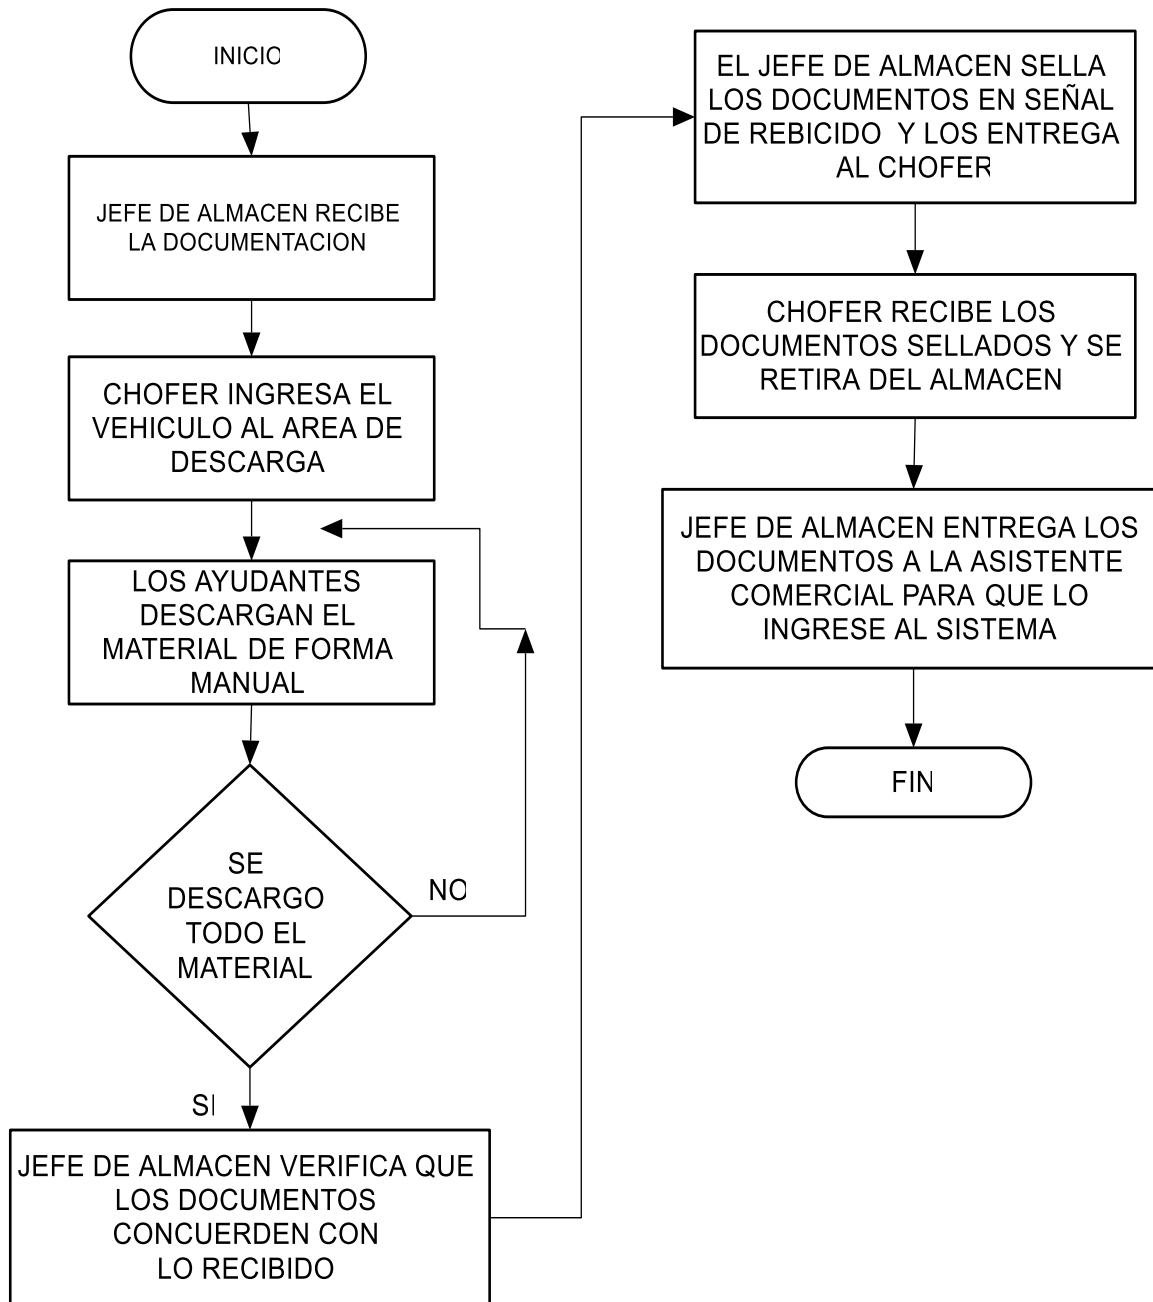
INICIO

JEFE DE ALMACEN RECIBE LA DOCUMENTACION

CHOFER INGRESA EL VEHICULO AL AREA DE DESCARGA

LOS AYUDANTES DESCARGAN EL MATERIAL DE FORMA MANUAL

SE DESCARGO TODO EL MATERIAL

NO

SI

JEFE DE ALMACEN VERIFICA QUE LOS DOCUMENTOS CONCUERDEN CON LO RECIBIDO

EL JEFE DE ALMACEN SELLA LOS DOCUMENTOS EN SEÑAL DE REBICIDO Y LOS ENTREGA AL CHOFER

CHOFER RECIBE LOS DOCUMENTOS SELLADOS Y SE RETIRA DEL ALMACEN

JEFE DE ALMACEN ENTREGA LOS DOCUMENTOS A LA ASISTENTE COMERCIAL PARA QUE LO INGRESE AL SISTEMA

FIN